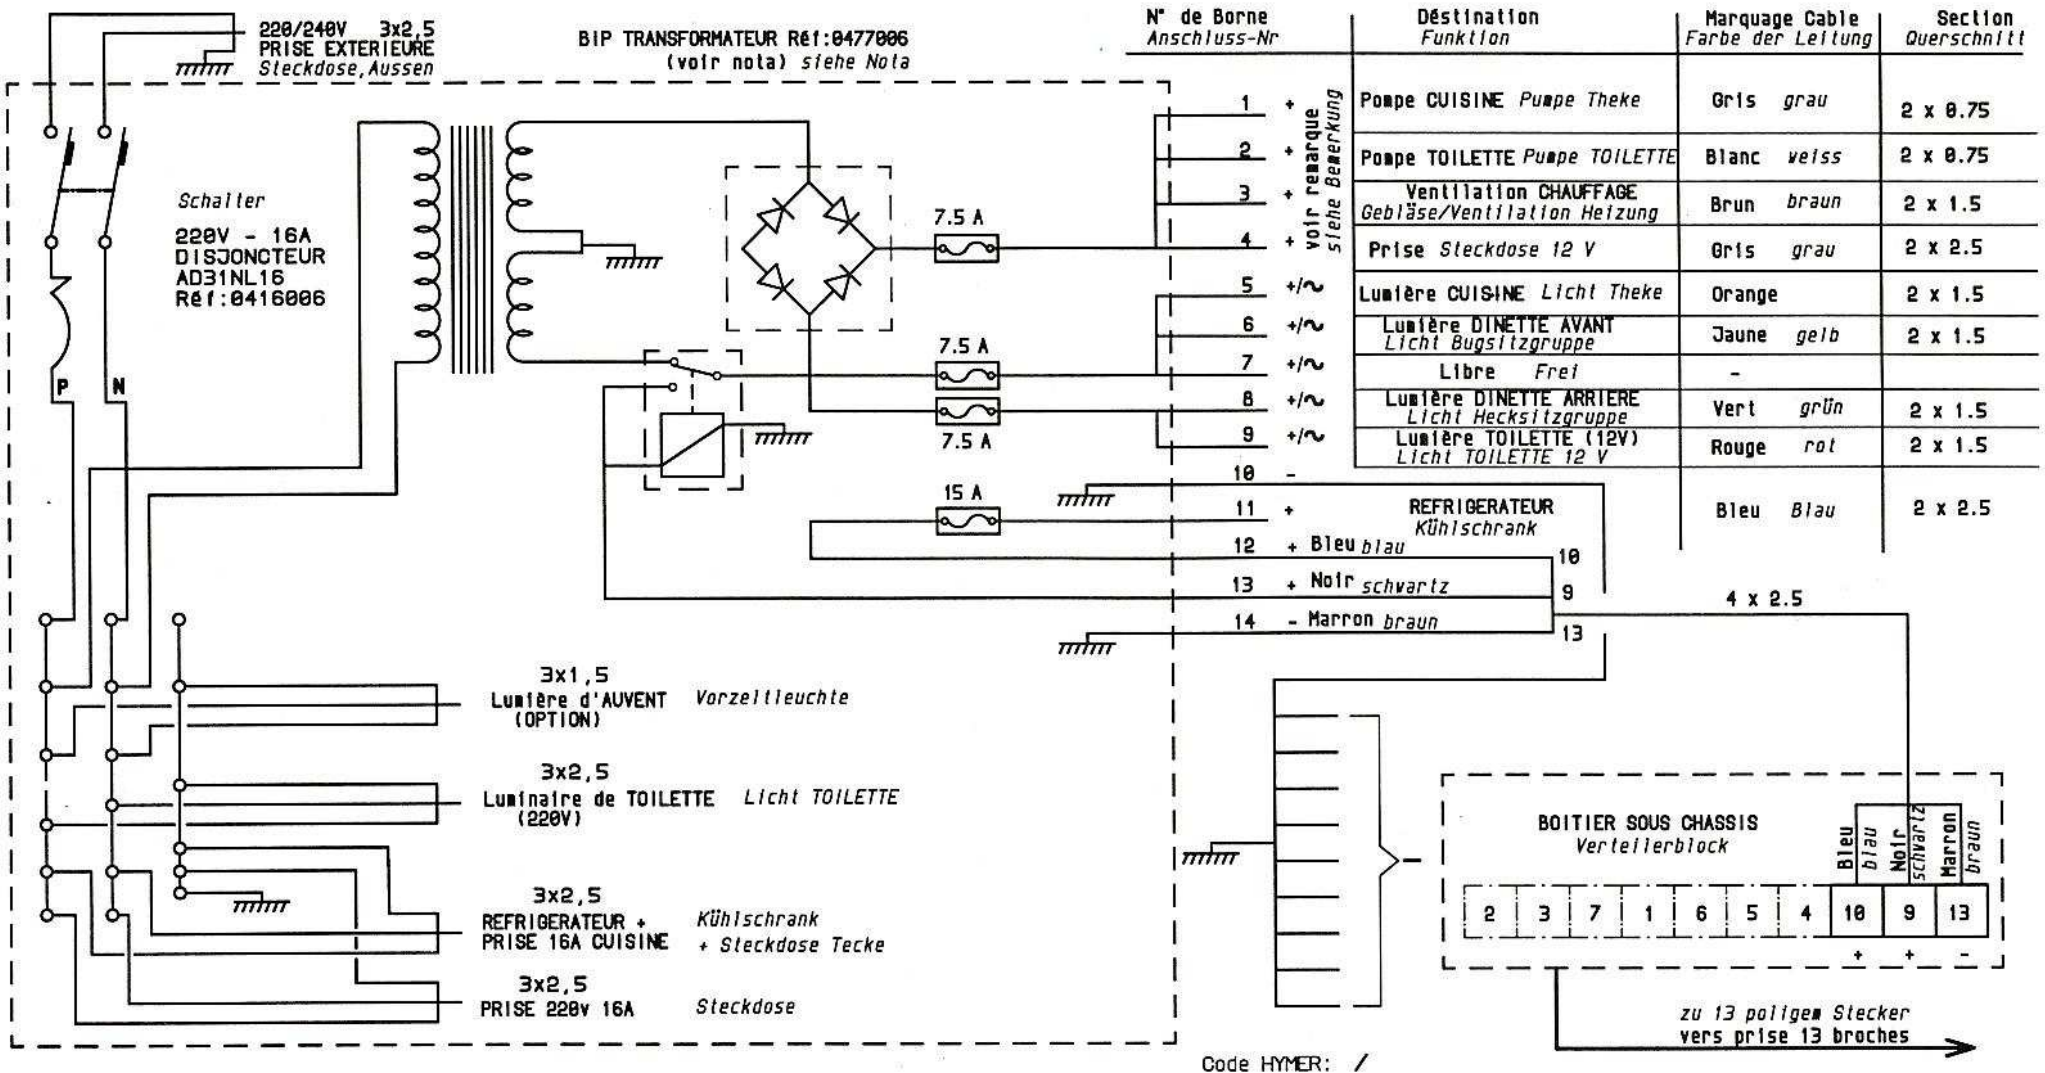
220/240V 3x2,5
PRISE EXTERIEURE
Steckdose,Aussen

BIP TRANSFORMATEUR Réf:0477006
(voir nota) siehe Nota

Schalter

220V - 16A
DISJONCTEUR
AD31NL16
Réf:0416006

P N

7.5 A
7.5 A
7.5 A
15 A

voir remarque
siehe Bemerkung

| N° de Borne Anschluss-Nr | | Déstination Funktion | Marquage Cable Farbe der Leitung | Section Querschnitt |
|---|---|---|---|---|
| 1 | + | Pompe CUISINE Pumpe Theke | Gris grau | 2 x 0.75 |
| 2 | + | Pompe TOILETTE Pumpe TOILETTE | Blanc weiss | 2 x 0.75 |
| 3 | + | Ventilation CHAUFFAGE Gebläse/Ventilation Heizung | Brun braun | 2 x 1.5 |
| 4 | + | Prise Steckdose 12 V | Gris grau | 2 x 2.5 |
| 5 | +/~ | Lumière CUISINE Licht Theke | Orange | 2 x 1.5 |
| 6 | +/~ | Lumière DINETTE AVANT Licht Bugsitzgruppe | Jaune gelb | 2 x 1.5 |
| 7 | +/~ | Libre Frei | - | |
| 8 | +/~ | Lumière DINETTE ARRIERE Licht Hecksitzgruppe | Vert grün | 2 x 1.5 |
| 9 | +/~ | Lumière TOILETTE (12V) Licht TOILETTE 12 V | Rouge rot | 2 x 1.5 |
| 10 | - | | | |
| 11 | + | REFRIGERATEUR Kühlschrank | Bleu Blau | 2 x 2.5 |
| 12 | + Bleu blau | | | |
| 13 | + Noir schwartz | | | |
| 14 | - Marron braun | | | |

10
9
13
4 x 2.5

3x1,5
Lumière d'AUVENT (OPTION) Vorzeltleuchte

3x2,5
Luminaire de TOILETTE (220V) Licht TOILETTE

3x2,5
REFRIGERATEUR + PRISE 16A CUISINE Kühlschrank + Steckdose Tecke

3x2,5
PRISE 220v 16A Steckdose

BOITIER SOUS CHASSIS
Verteilerblock

Bleu blau Noir schwartz Marron braun

| 2 | 3 | 7 | 1 | 6 | 5 | 4 | 10 | 9 | 13 |
|---|---|---|---|---|---|---|---|---|---|
| | | | | | | | + | + | - |

zu 13 poligem Stecker
vers prise 13 broches

Code HYMER: /